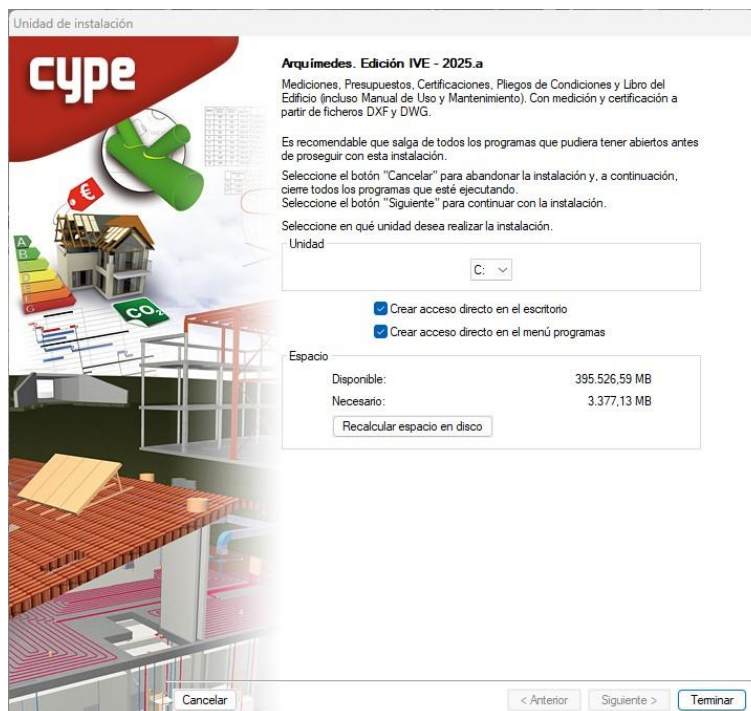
Unidad de instalación

cype

€

A
B
C
D
E
F
G

$CO_2$

Arquímedes. Edición IVE - 2025.a

Mediciones, Presupuestos, Certificaciones, Pliegos de Condiciones y Libro del Edificio (incluso Manual de Uso y Mantenimiento). Con medición y certificación a partir de ficheros DXF y DWG.

Es recomendable que salga de todos los programas que pudiera tener abiertos antes de proseguir con esta instalación.

Seleccione el botón "Cancelar" para abandonar la instalación y, a continuación, cierre todos los programas que esté ejecutando.
Seleccione el botón "Siguiente" para continuar con la instalación.

Seleccione en qué unidad desea realizar la instalación.

Unidad

C:

Crear acceso directo en el escritorio

Crear acceso directo en el menú programas

Espacio

Disponible: 395.526,59 MB

Necesario: 3.377,13 MB

Recalcular espacio en disco

Cancelar

< Anterior

Siguiente >

Terminar